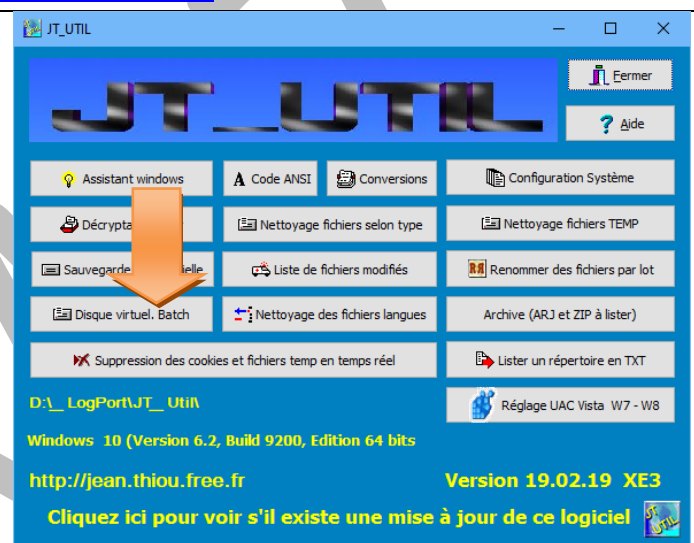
JT_UTIL

JT_UTIL

Fermer

Aide

Assistant windows

A Code ANSI

Conversions

Configuration Système

Décrypta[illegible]

Nettoyage fichiers selon type

Nettoyage fichiers TEMP

Sauvegarde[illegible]elle

Liste de fichiers modifiés

Renommer des fichiers par lot

Disque virtuel. Batch

Nettoyage des fichiers langues

Archive (ARJ et ZIP à lister)

Suppression des cookies et fichiers temp en temps réel

Lister un répertoire en TXT

D:\_ LogPort\JT_ Util\

Réglage UAC Vista W7 - W8

Windows 10 (Version 6.2, Build 9200, Edition 64 bits

http://jean.thiou.free.fr

Version 19.02.19 XE3

Cliquez ici pour voir s'il existe une mise à jour de ce logiciel